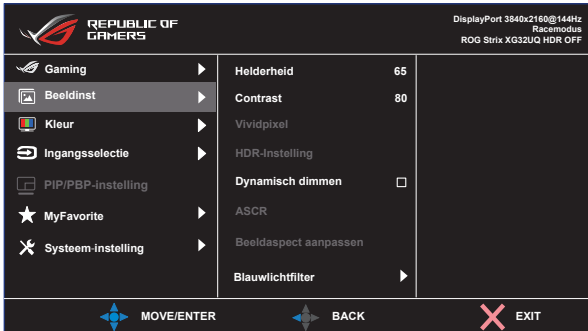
REPUBLIC OF GAMERS

DisplayPort 3840x2160@144Hz
Racemodus
ROG Strix XG32UQ HDR OFF

Gaming
Beeldinst
Kleur
Ingangsselectie
PIP/PBP-instelling
MyFavorite
Systeem-instelling

Helderheid 65
Contrast 80
Vividpixel
HDR-Instelling
Dynamisch dimmen
ASCR
Beeldaspect aanpassen
Blauwlichtfilter

MOVE/ENTER
BACK
EXIT